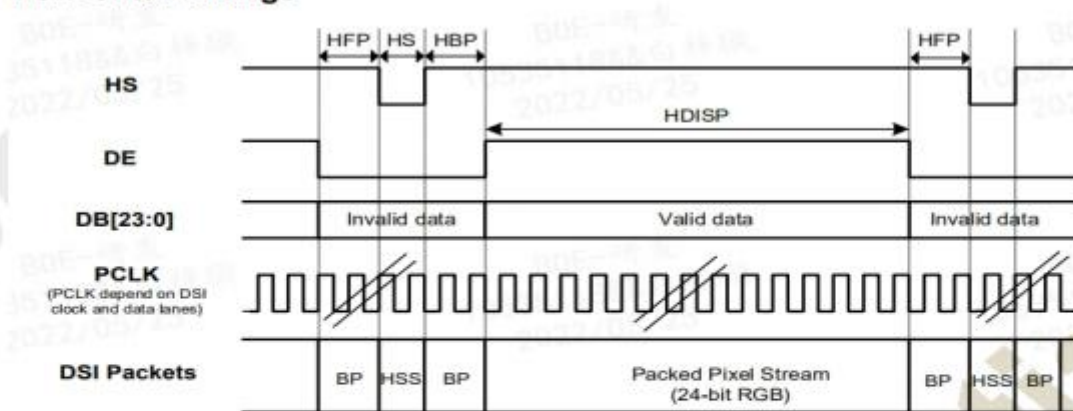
HFP HS HBP
HFP
HS
HDISP
DE
DB[23:0]
Invalid data
Valid data
Invalid data
PCLK
(PCLK depend on DSI clock and data lanes)
DSI Packets
BP
HSS
BP
Packed Pixel Stream (24-bit RGB)
BP
HSS
BP

BOE
2022/05/25
BOE
2022/05/25
BOE
2022/05/25